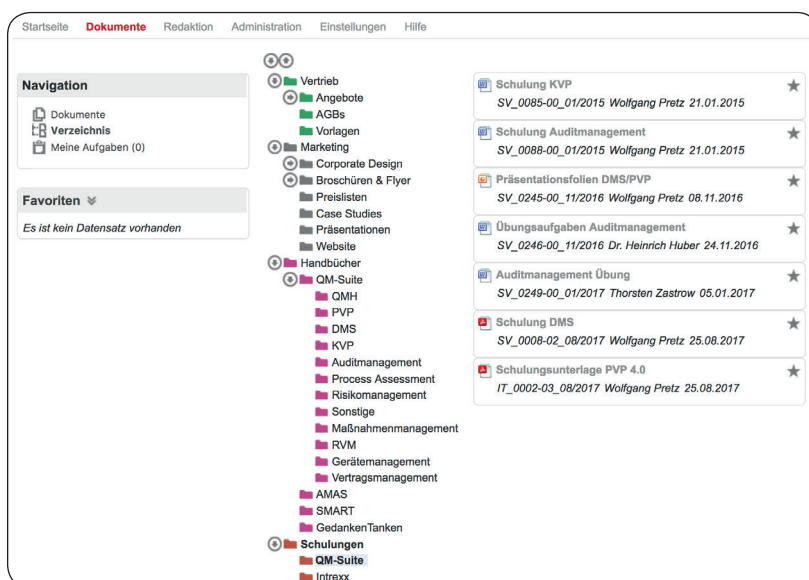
Startseite Dokumente Redaktion Administration Einstellungen Hilfe

Navigation
Dokumente
Verzeichnis
Meine Aufgaben (0)

Favoriten

Es ist kein Datensatz vorhanden

Vertrieb
Angebote
AGBs
Vorlagen
Marketing
Corporate Design
Broschüren & Flyer
Preislisten
Case Studies
Präsentationen
Website
Handbücher
QM-Suite
QMH
PVP
DMS
KVP
Auditmanagement
Process Assessment
Risikomanagement
Sonstige
Maßnahmenmanagement
RVM
Gerätemanagement
Vertragsmanagement
AMAS
SMART
GedankenTanken
Schulungen
QM-Suite
Intrexx

Schulung KVP
SV_0085-00_01/2015 Wolfgang Pretz 21.01.2015

Schulung Auditmanagement
SV_0088-00_01/2015 Wolfgang Pretz 21.01.2015

Präsentationsfolien DMS/PVP
SV_0245-00_11/2016 Wolfgang Pretz 08.11.2016

Übungsaufgaben Auditmanagement
SV_0246-00_11/2016 Dr. Heinrich Huber 24.11.2016

Auditmanagement Übung
SV_0249-00_01/2017 Thorsten Zastrow 05.01.2017

Schulung DMS
SV_0008-02_08/2017 Wolfgang Pretz 25.08.2017

Schulungsunterlage PVP 4.0
IT_0002-03_08/2017 Wolfgang Pretz 25.08.2017